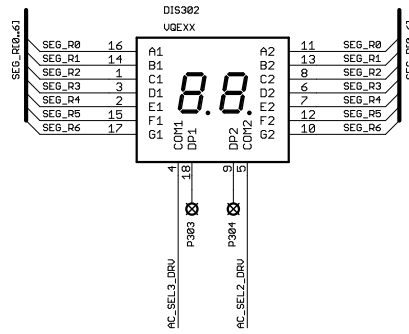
DIS302
VQEXX

SEG_R[0..6]

SEG_R0 16 A1
SEG_R1 14 B1
SEG_R2 1 C1
SEG_R3 3 D1
SEG_R4 2 E1
SEG_R5 15 F1
SEG_R6 17 G1

8.8.

A2 11 SEG_R0
B2 13 SEG_R1
C2 8 SEG_R2
D2 6 SEG_R3
E2 7 SEG_R4
F2 12 SEG_R5
G2 10 SEG_R6

SEG_R[0..6]

COM1 DP1 DP2 COM2

4 18 9 5

P303 P304

AC_SEL3_DRV AC_SEL2_DRV